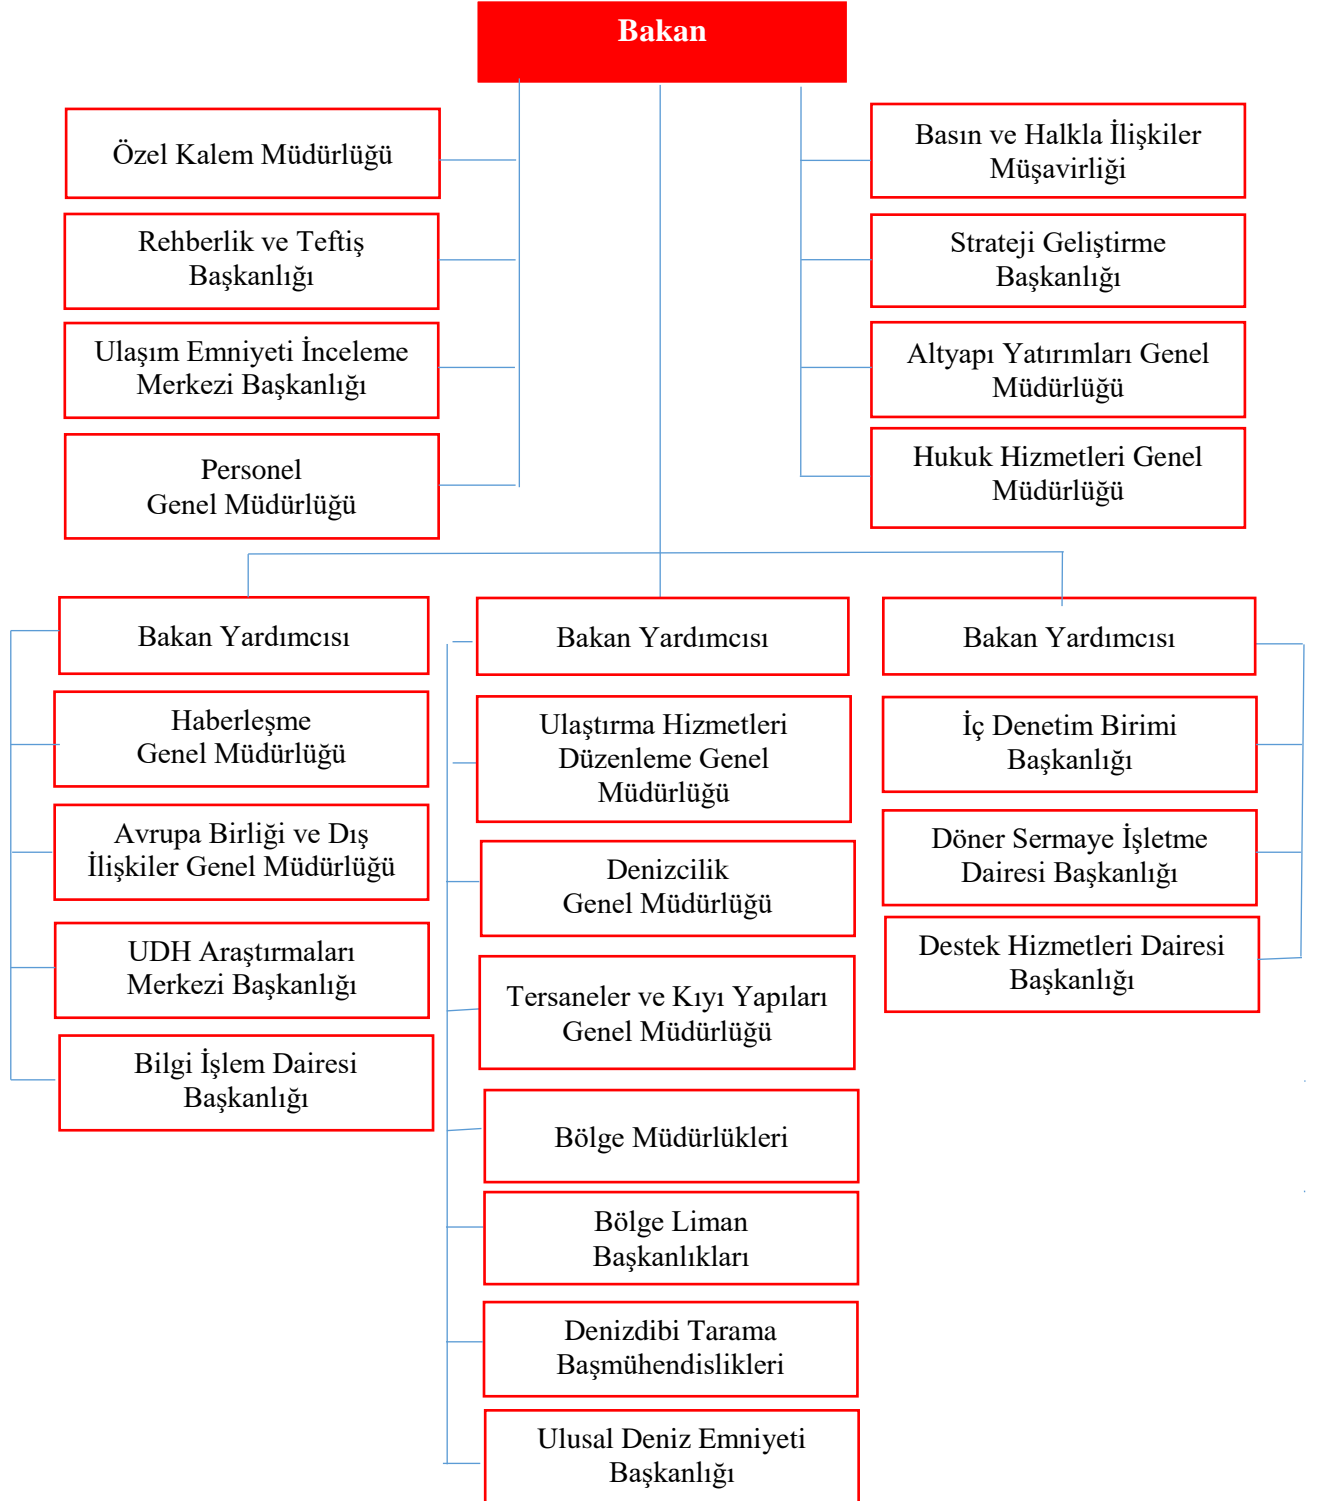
Bakan

Özel Kalem Müdürlüğü

Rehberlik ve Teftiş Başkanlığı

Ulaşım Emniyeti İnceleme Merkezi Başkanlığı

Personel Genel Müdürlüğü

Basın ve Halkla İlişkiler Müşavirliği

Strateji Geliştirme Başkanlığı

Altyapı Yatırımları Genel Müdürlüğü

Hukuk Hizmetleri Genel Müdürlüğü

Bakan Yardımcısı

Haberleşme Genel Müdürlüğü

Avrupa Birliği ve Dış İlişkiler Genel Müdürlüğü

UDH Araştırmaları Merkezi Başkanlığı

Bilgi İşlem Dairesi Başkanlığı

Bakan Yardımcısı

Ulaştırma Hizmetleri Düzenleme Genel Müdürlüğü

Denizcilik Genel Müdürlüğü

Tersaneler ve Kıyı Yapıları Genel Müdürlüğü

Bölge Müdürlükleri

Bölge Liman Başkanlıkları

Denizdibi Tarama Başmühendislikleri

Ulusal Deniz Emniyeti Başkanlığı

Bakan Yardımcısı

İç Denetim Birimi Başkanlığı

Döner Sermaye İşletme Dairesi Başkanlığı

Destek Hizmetleri Dairesi Başkanlığı